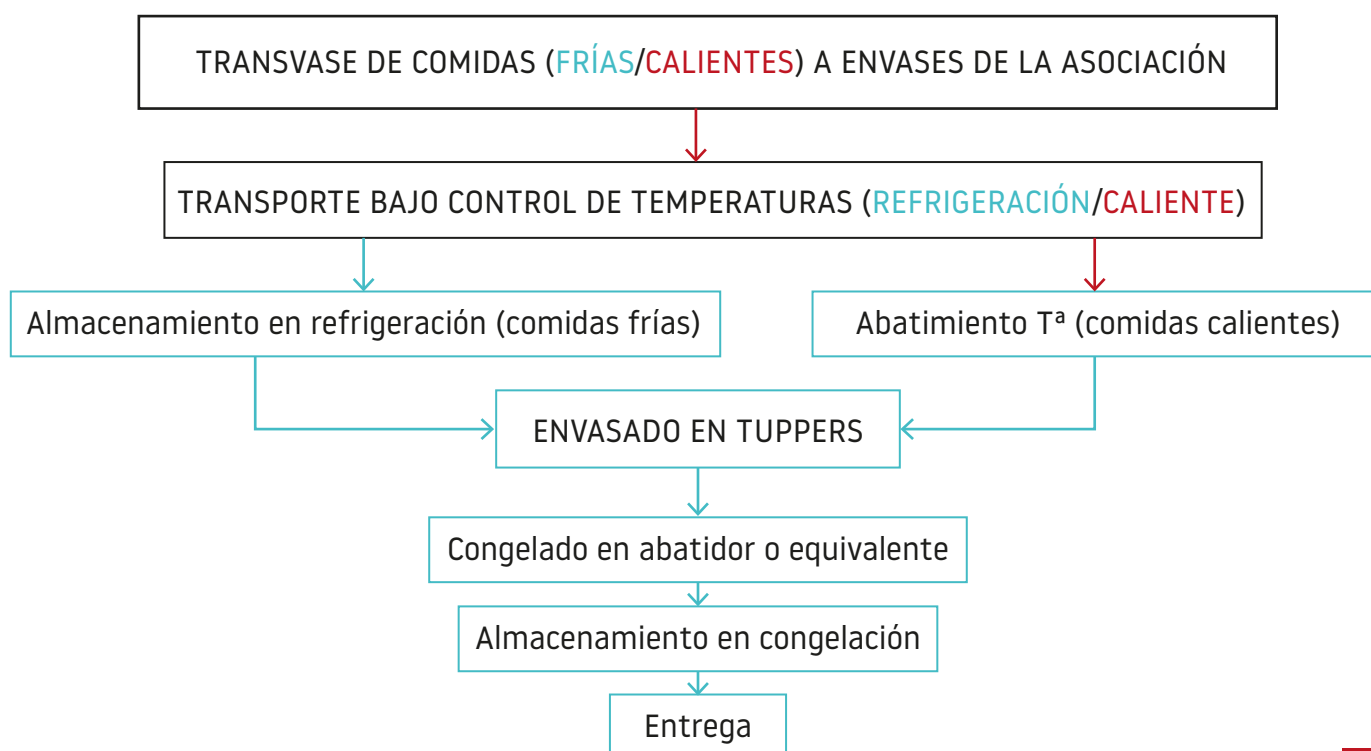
TRANSVASE DE COMIDAS (FRÍAS/CALIENTES) A ENVASES DE LA ASOCIACIÓN

TRANSPORTE BAJO CONTROL DE TEMPERATURAS (REFRIGERACIÓN/CALIENTE)

Almacenamiento en refrigeración (comidas frías)

Abatimiento Tª (comidas calientes)

ENVASADO EN TUPPERS

Congelado en abatidor o equivalente

Almacenamiento en congelación

Entrega